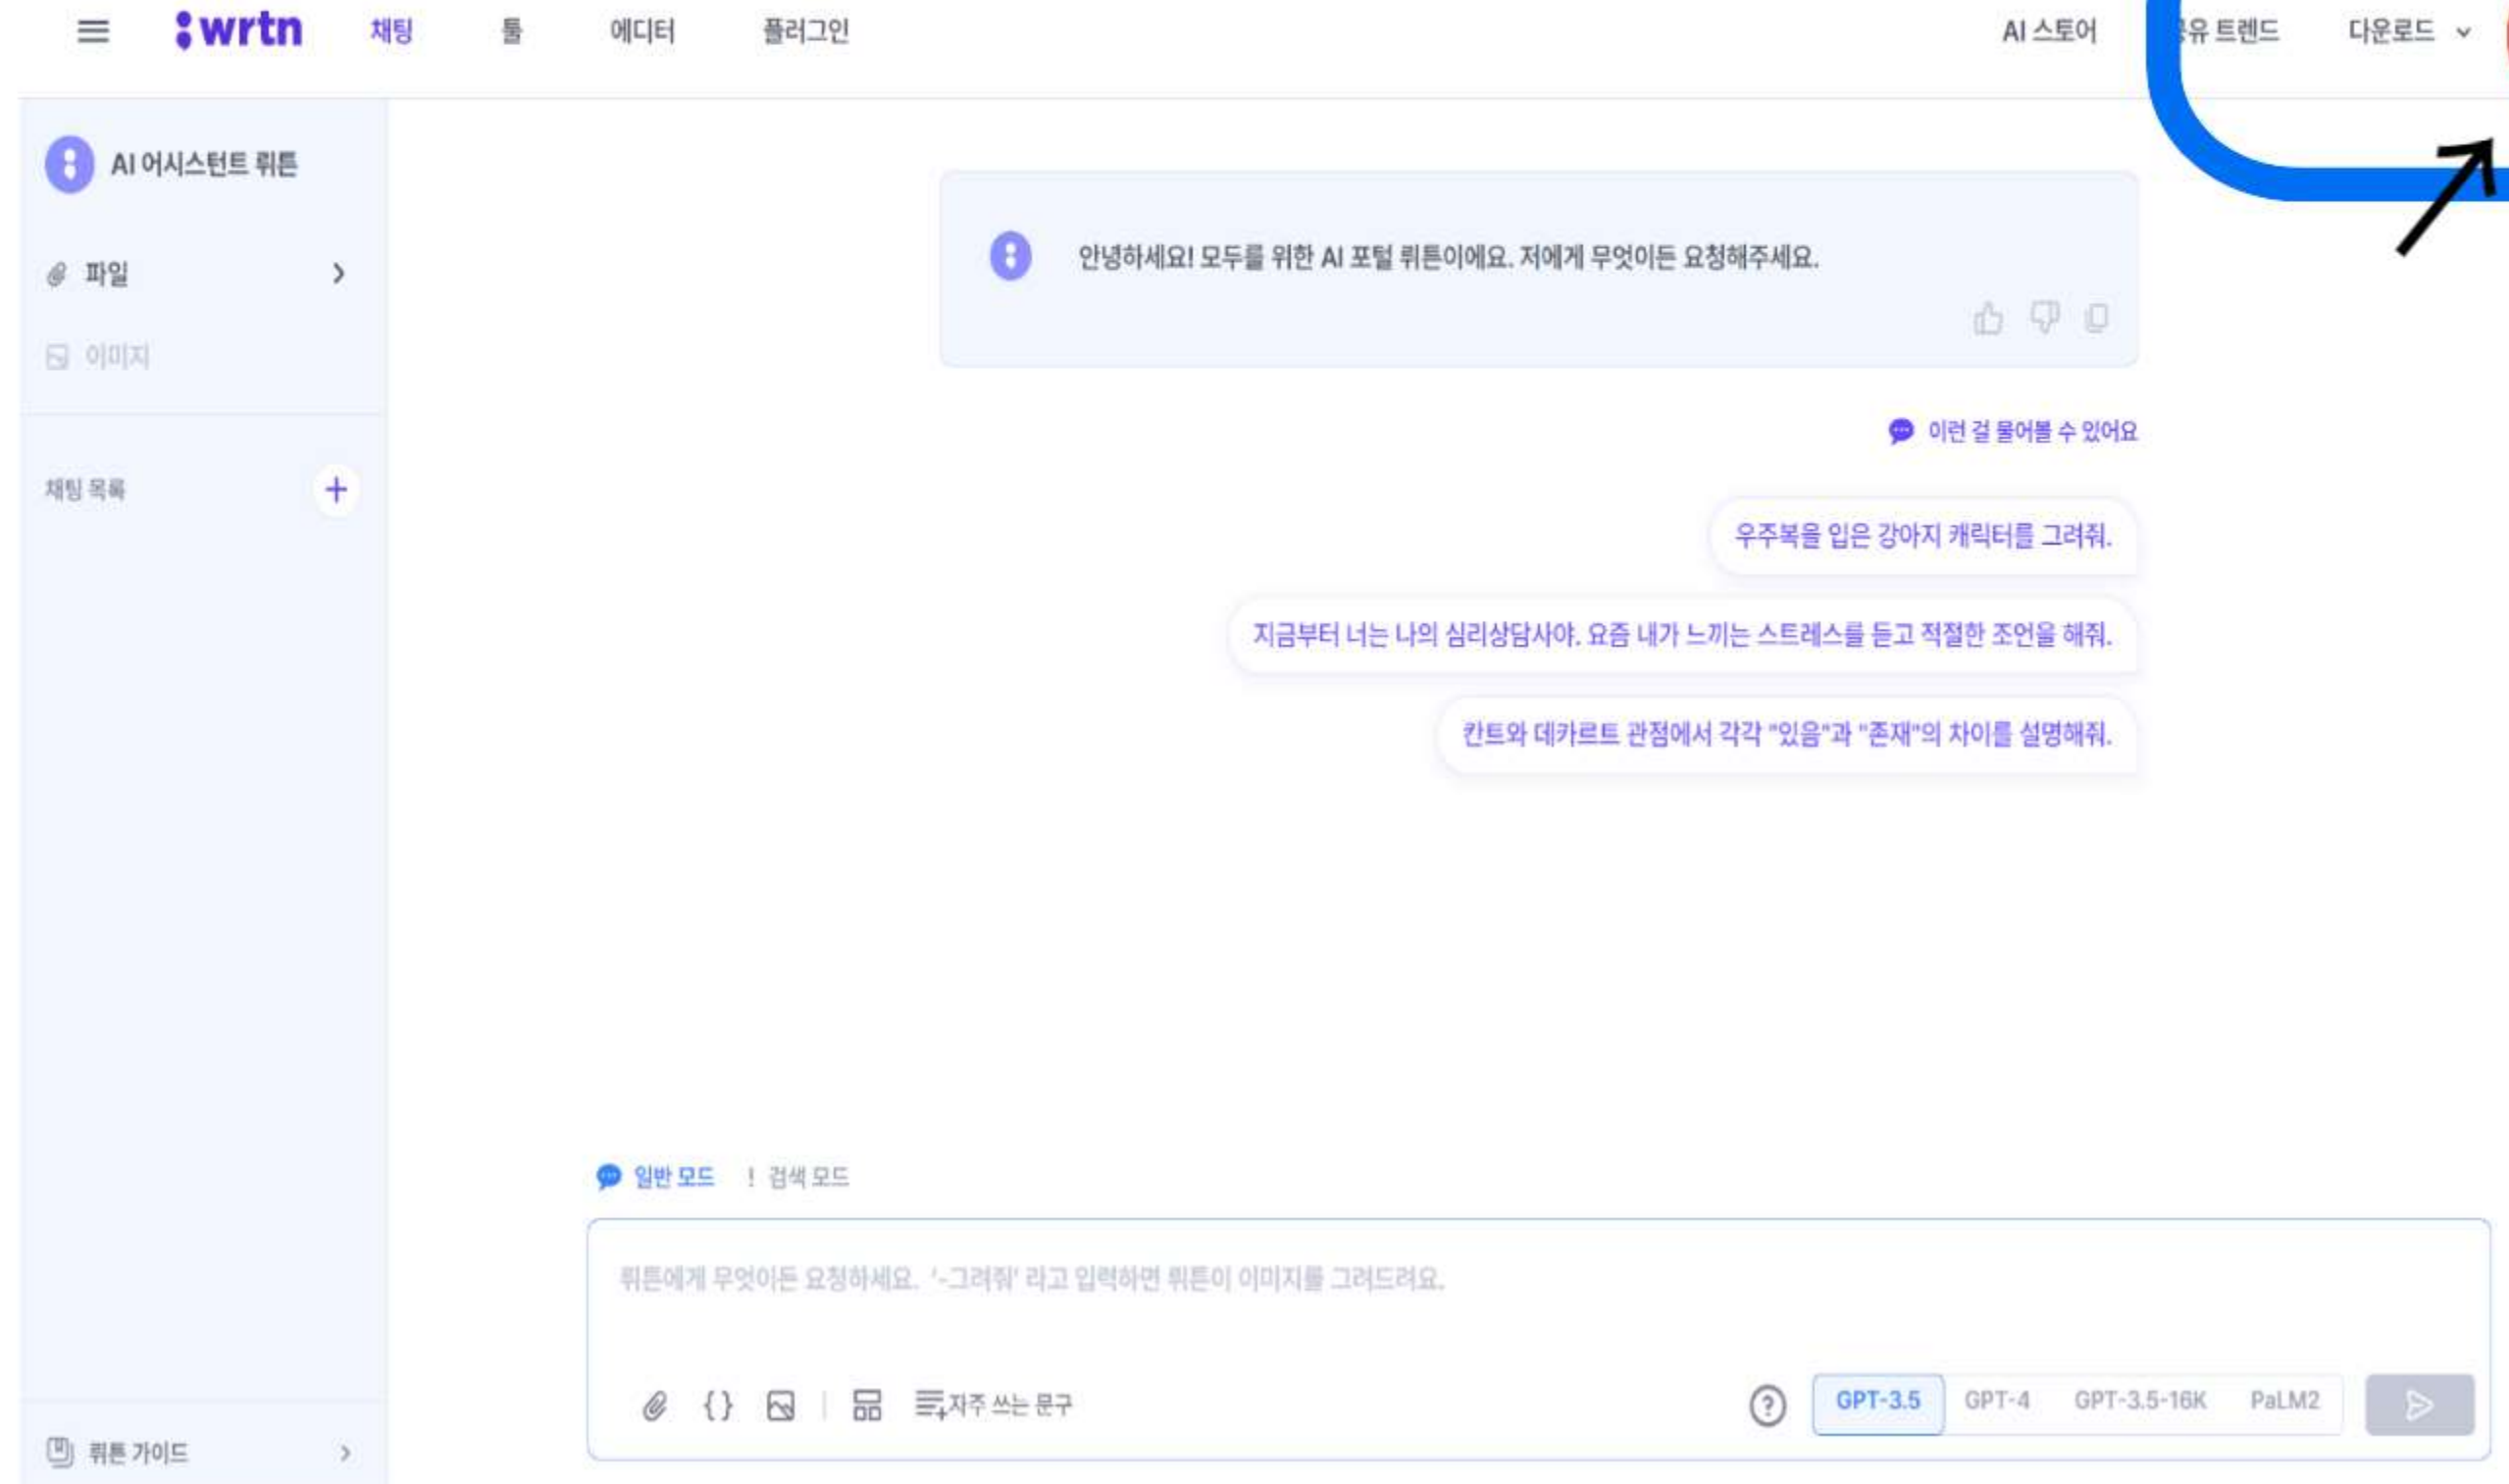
wrtn 채팅 툴 에디터 플러그인 AI 스토어 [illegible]유 트렌드 다운로드

AI 어시스턴트 뤼튼

파일

이미지

채팅 목록

안녕하세요! 모두를 위한 AI 포털 뤼튼이에요. 저에게 무엇이든 요청해주세요.

이런 걸 물어볼 수 있어요

우주복을 입은 강아지 캐릭터를 그려줘.

지금부터 너는 나의 심리상담사야. 요즘 내가 느끼는 스트레스를 듣고 적절한 조언을 해줘.

칸트와 데카르트 관점에서 각각 "있음"과 "존재"의 차이를 설명해줘.

일반 모드 검색 모드

뤼튼에게 무엇이든 요청하세요. '-그려줘' 라고 입력하면 뤼튼이 이미지를 그려드려요.

{ } 자주 쓰는 문구

GPT-3.5 GPT-4 GPT-3.5-16K PaLM2

뤼튼 가이드